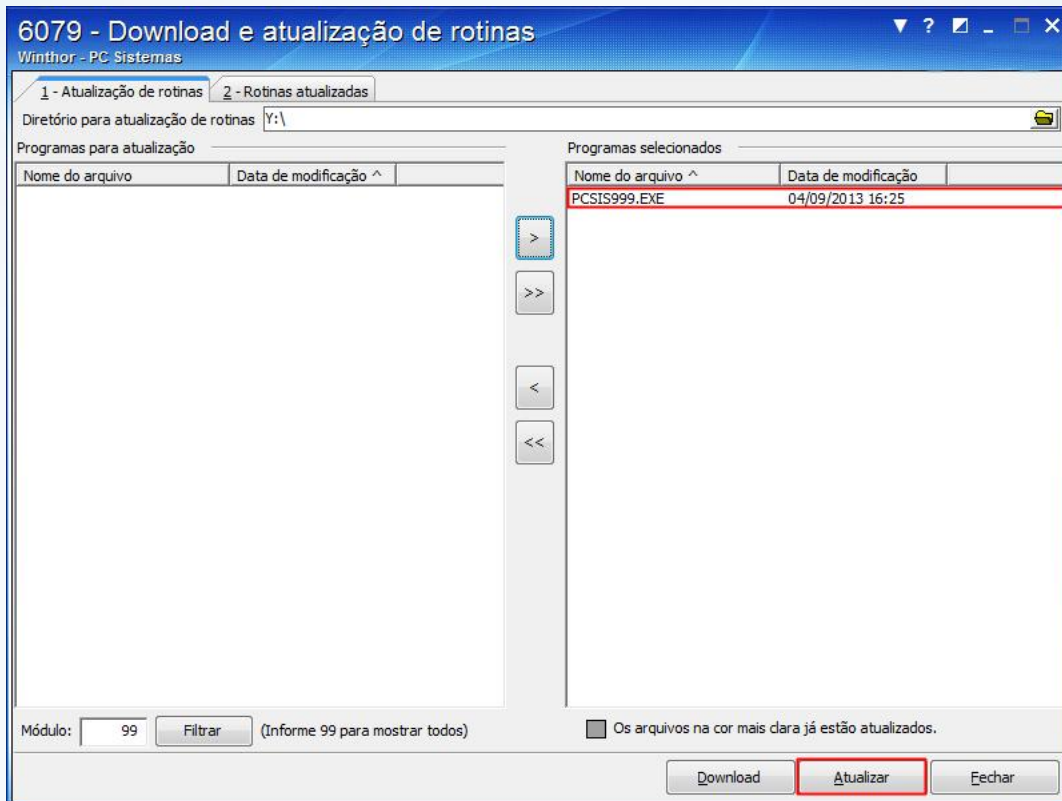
6079 - Download e atualização de rotinas
Winthor - PC Sistemas

▼ ? _ □ X

1 - Atualização de rotinas | 2 - Rotinas atualizadas

Diretório para atualização de rotinas Y:\

Programas para atualização

| Nome do arquivo | Data de modificação ^ |
|---|---|

>
>>
<
<<

Programas selecionados

| Nome do arquivo ^ | Data de modificação |
|---|---|
| PCSIS999.EXE | 04/09/2013 16:25 |

Módulo: 99 Filtrar (Informe 99 para mostrar todos)

Os arquivos na cor mais clara já estão atualizados.

Download Atualizar Fechar